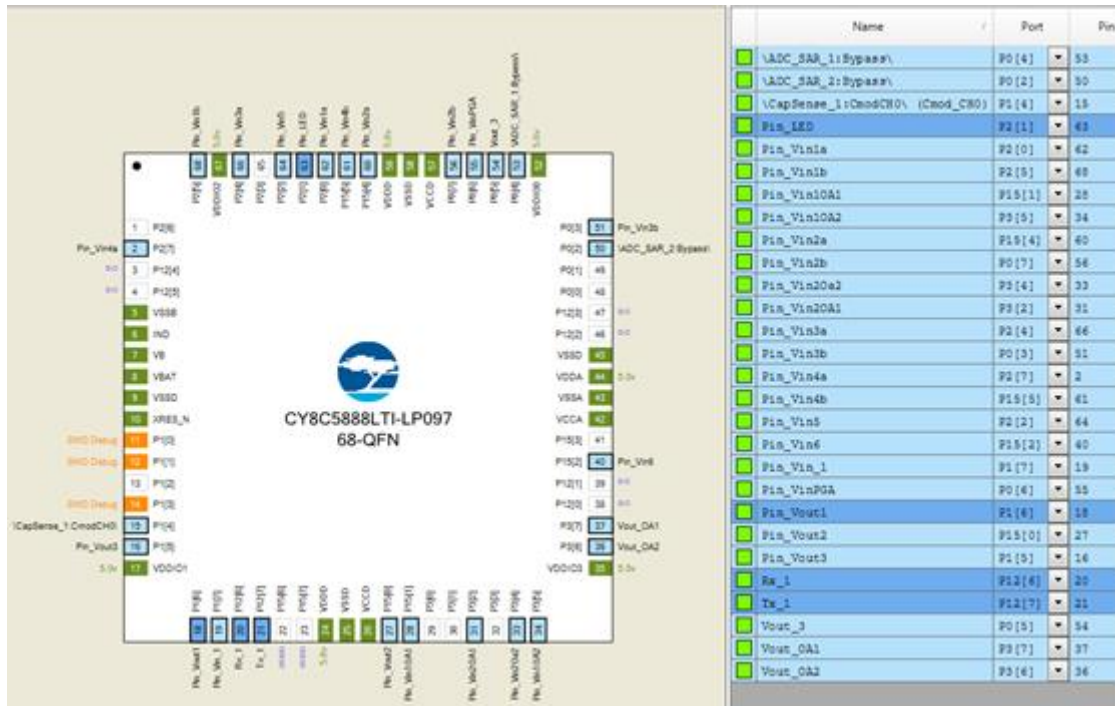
CY8C5888LTI-LP097
68-QFN

1 P2[6]
Pin_Vin4a 2 P2[7]
3 P12[4]
4 P12[5]
5 VSSB
6 IND
7 VB
8 VBAT
9 VSSD
10 XRES_N
SWD Debug 11 P1[0]
SWD Debug 12 P1[1]
13 P1[2]
SWD Debug 14 P1[3]
\CapSense_1:CmodCH0\ 15 P1[4]
Pin_Vout3 16 P1[5]
5.0v 17 VDDIO1

P0[3] 51 Pin_Vin3b
P0[2] 50 \ADC_SAR_2:Bypass\
P0[1] 49
P0[0] 48
P12[3] 47
P12[2] 46
VSSD 45
VDDA 44 5.0v
VSSA 43
VCCA 42
P15[3] 41
P15[2] 40 Pin_Vin6
P12[1] 39
P12[0] 38
P3[7] 37 Vout_OA1
P3[6] 36 Vout_OA2
VDDIO3 35 5.0v

Pin_Vout1 Pin_Vin_1 Rx_1 Tx_1 Pin_Vout2 Pin_Vin10A1 Pin_Vin20A2 Pin_Vin20A1 Pin_Vin10A2
Pin_Vin3b Pin_Vin3a Pin_Vin5 Pin_LED Pin_Vin1a Pin_Vin4b Pin_Vin2a Pin_Vin2b Pin_VinPGA Vout_3 \ADC_SAR_1:Bypass\

| Name | Port | Pin |
|---|---|---|
| \ADC_SAR_1:Bypass\ | P0[4] | 53 |
| \ADC_SAR_2:Bypass\ | P0[2] | 50 |
| \CapSense_1:CmodCH0\ (Cmod_CH0) | P1[4] | 15 |
| Pin_LED | P2[1] | 63 |
| Pin_Vin1a | P2[0] | 62 |
| Pin_Vin1b | P2[5] | 68 |
| Pin_Vin10A1 | P15[1] | 25 |
| Pin_Vin10A2 | P3[5] | 34 |
| Pin_Vin2a | P15[4] | 60 |
| Pin_Vin2b | P0[7] | 56 |
| Pin_Vin20a2 | P3[4] | 33 |
| Pin_Vin20A1 | P3[2] | 31 |
| Pin_Vin3a | P2[4] | 66 |
| Pin_Vin3b | P0[3] | 51 |
| Pin_Vin4a | P2[7] | 2 |
| Pin_Vin4b | P15[5] | 61 |
| Pin_Vin5 | P2[2] | 64 |
| Pin_Vin6 | P15[2] | 40 |
| Pin_Vin_1 | P1[7] | 19 |
| Pin_VinPGA | P0[6] | 55 |
| Pin_Vout1 | P1[6] | 18 |
| Pin_Vout2 | P15[0] | 27 |
| Pin_Vout3 | P1[5] | 16 |
| Rx_1 | P12[6] | 20 |
| Tx_1 | P12[7] | 21 |
| Vout_3 | P0[5] | 54 |
| Vout_OA1 | P3[7] | 37 |
| Vout_OA2 | P3[6] | 36 |